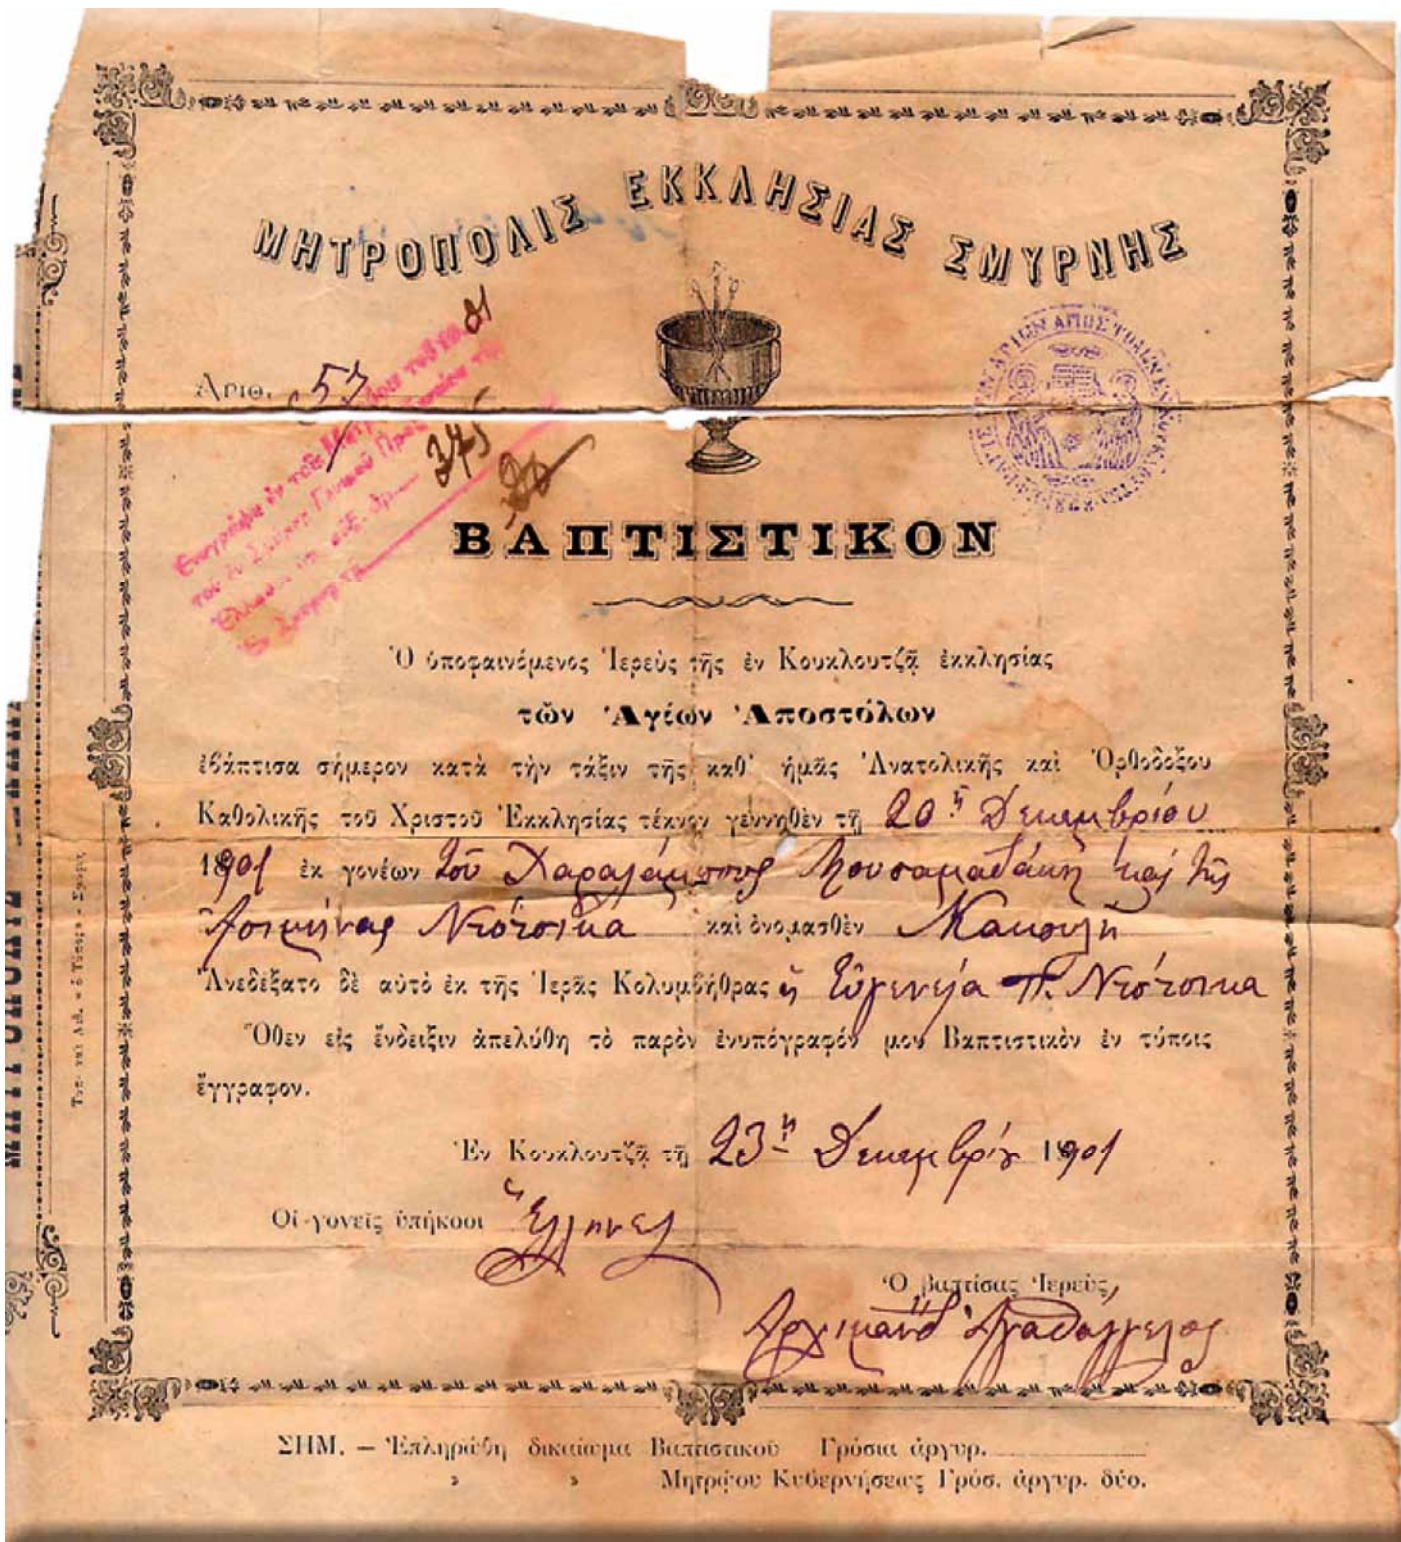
ΜΗΤΡΟΠΟΛΙΣ ΕΚΚΛΗΣΙΑΣ ΣΜΥΡΝΗΣ

Ἀριθ. 57

Ἐνεγράφη ἐν τοῦ Μητρώου τοῦ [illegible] τοῦ ἐν Σμύρνῃ Γενικοῦ Προξενείου τῆς Ἑλλάδος ὑπ' ἀριθ. 345 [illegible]

ΒΑΠΤΙΣΤΙΚΟΝ

Ὁ ὑποφαινόμενος Ἱερεὺς τῆς ἐν Κουκλουτζᾷ ἐκκλησίας τῶν Ἁγίων Ἀποστόλων ἐβάπτισα σήμερον κατὰ τὴν τάξιν τῆς καθ' ἡμᾶς Ἀνατολικῆς καὶ Ὀρθοδόξου Καθολικῆς τοῦ Χριστοῦ Ἐκκλησίας τέκνον γεννηθὲν τῇ 20ῃ Δεκεμβρίου 1901 ἐκ γονέων τοῦ Χαραλάμπους Χρυσομαλάκη καὶ τῆς Ασημίνας Ντότσικα καὶ ὀνομασθὲν Καλιόπη

Ἀνεδέξατο δὲ αὐτὸ ἐκ τῆς Ἱερᾶς Κολυμβήθρας ἡ Εὐγενία Π. Ντότσικα

Ὅθεν εἰς ἔνδειξιν ἀπελύθη τὸ παρὸν ἐνυπόγραφόν μου Βαπτιστικὸν ἐν τύποις ἔγγραφον.

Ἐν Κουκλουτζᾷ τῇ 23ῃ Δεκεμβρίου 1901

Οἱ γονεῖς ἐπήκοοι Ἕλληνες

Ὁ Βαπτίσας Ἱερεύς,
Ἀρχιμανδ. Ἀγαθάγγελος

ΣΗΜ. — Ἐπληρώθη δικαίωμα Βαπτιστικοῦ Γρόσια ἀργυρ.
» » Μητρώου Κυβερνήσεως Γρόσ. ἀργυρ. δύο.

Τυπ. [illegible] — Σμύρνη

ΜΗΤΡΟΠΟΛΙ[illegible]